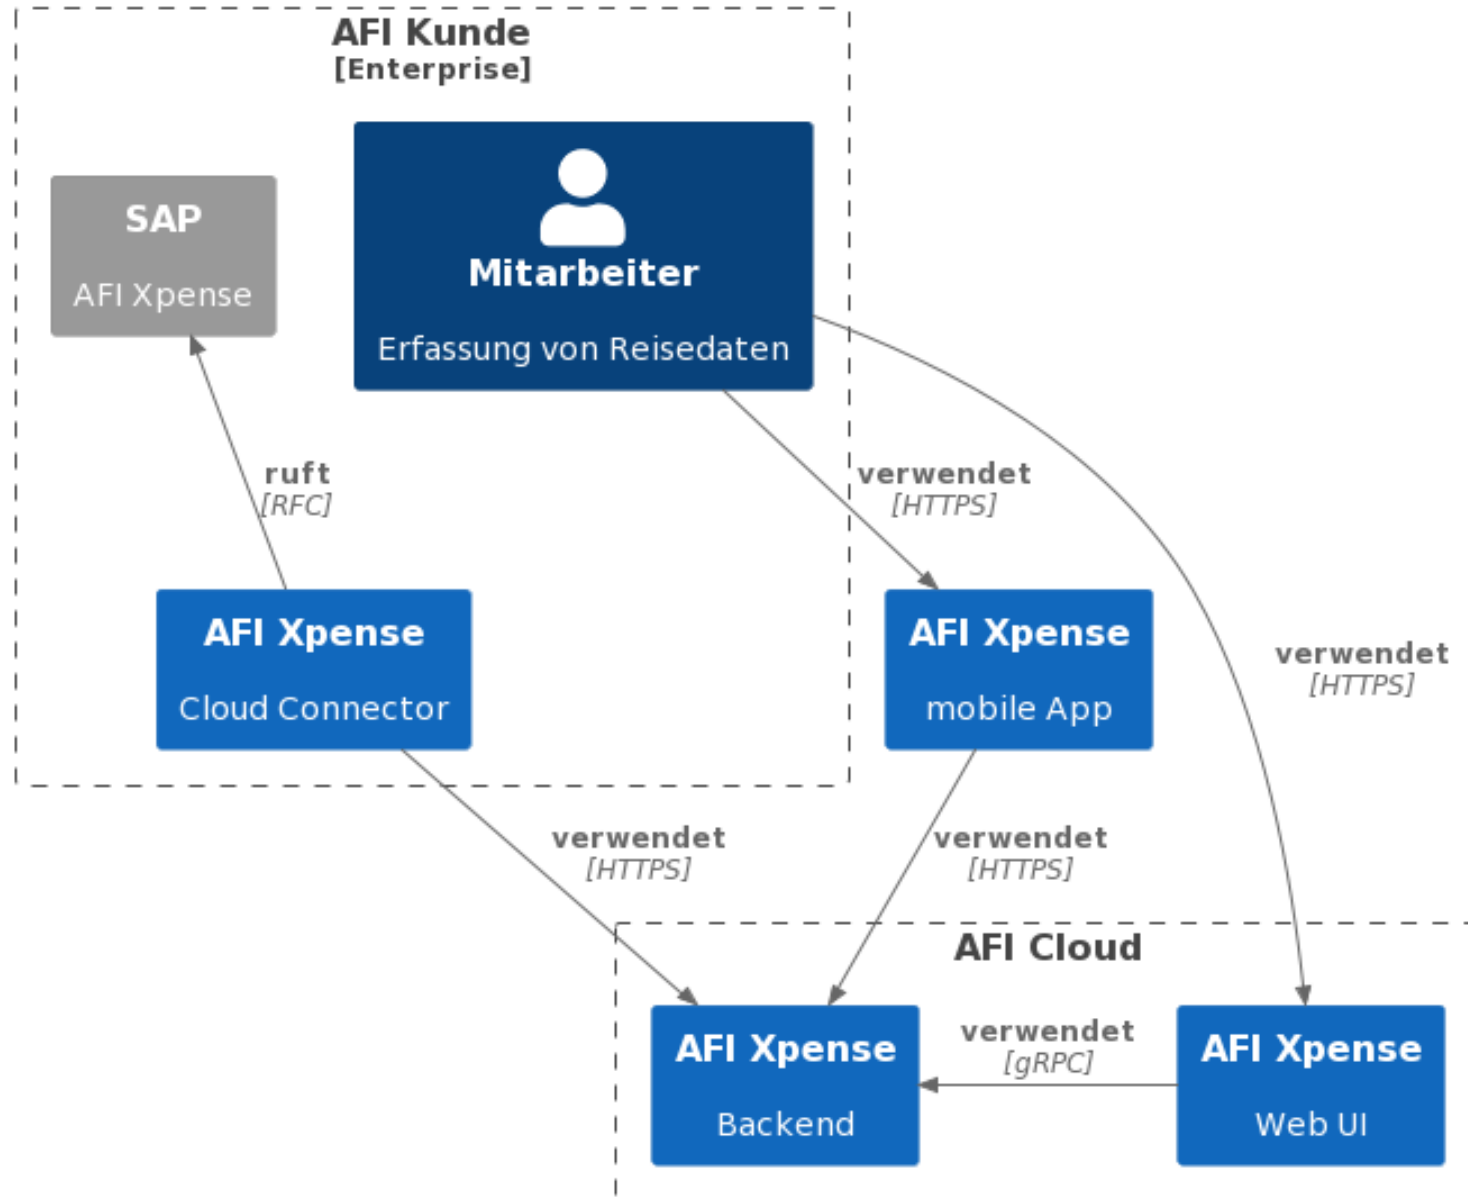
AFI Kunde
[Enterprise]

SAP

AFI Xpense

Mitarbeiter

Erfassung von Reisedaten

ruft
[RFC]

verwendet
[HTTPS]

verwendet
[HTTPS]

AFI Xpense

Cloud Connector

AFI Xpense

mobile App

verwendet
[HTTPS]

verwendet
[HTTPS]

AFI Cloud

AFI Xpense

Backend

verwendet
[gRPC]

AFI Xpense

Web UI